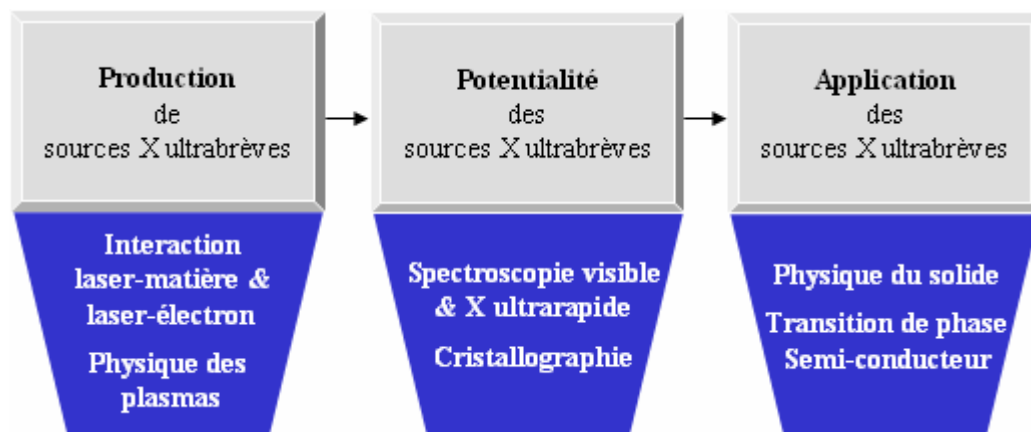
**Production**
de
sources X ultrabrèves

Interaction laser-matière & laser-électron

Physique des plasmas

**Potentialité**
des
sources X ultrabrèves

Spectroscopie visible & X ultrarapide

Cristallographie

**Application**
des
sources X ultrabrèves

Physique du solide

Transition de phase

Semi-conducteur